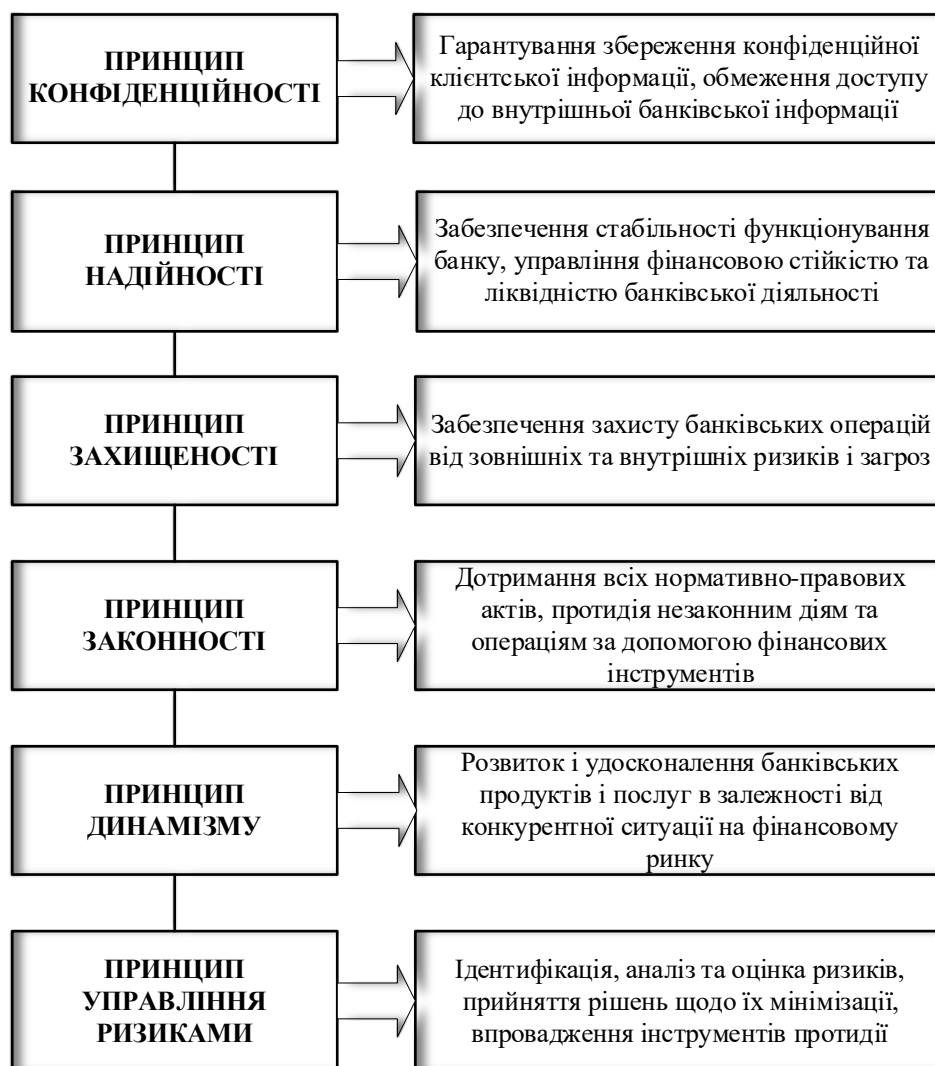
ПРИНЦИП КОНФІДЕНЦІЙНОСТІ

Гарантування збереження конфіденційної клієнтської інформації, обмеження доступу до внутрішньої банківської інформації

ПРИНЦИП НАДІЙНОСТІ

Забезпечення стабільності функціонування банку, управління фінансовою стійкістю та ліквідністю банківської діяльності

ПРИНЦИП ЗАХИЩЕНОСТІ

Забезпечення захисту банківських операцій від зовнішніх та внутрішніх ризиків і загроз

ПРИНЦИП ЗАКОННОСТІ

Дотримання всіх нормативно-правових актів, протидія незаконним діям та операціям за допомогою фінансових інструментів

ПРИНЦИП ДИНАМІЗМУ

Розвиток і удосконалення банківських продуктів і послуг в залежності від конкурентної ситуації на фінансовому ринку

ПРИНЦИП УПРАВЛІННЯ РИЗИКАМИ

Ідентифікація, аналіз та оцінка ризиків, прийняття рішень щодо їх мінімізації, впровадження інструментів протидії